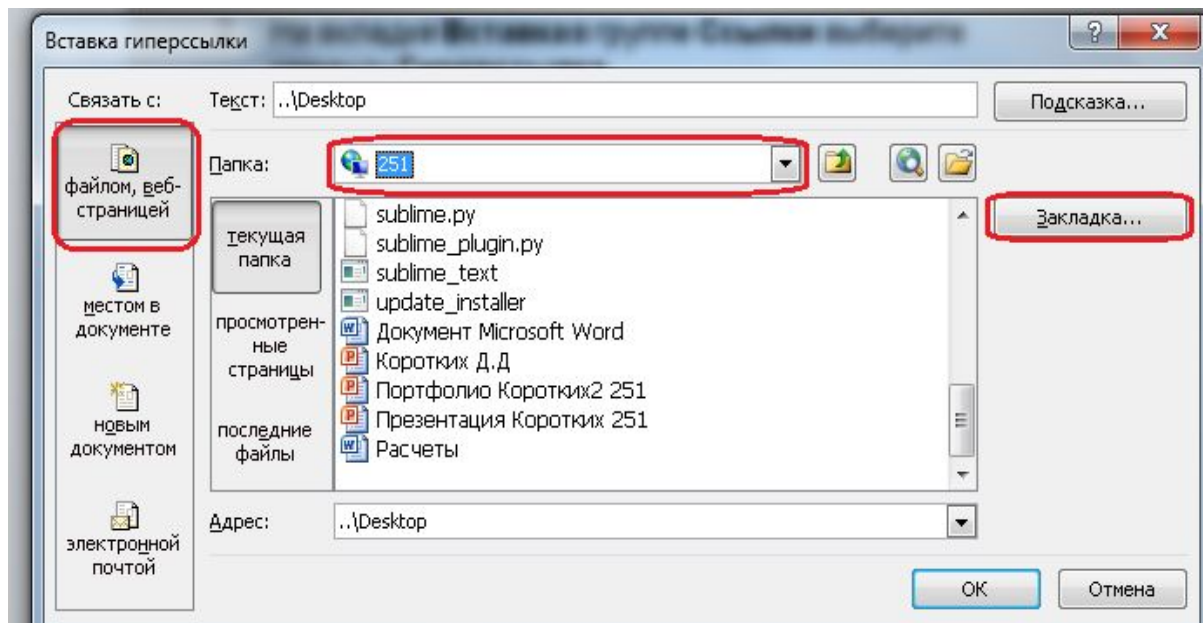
Вставка гиперссылки

? X

Связать с:

Текст: ..\Desktop

Подсказка...

файлом, веб-страницей

Папка: 251

Закладка...

текущая папка

просмотренные страницы

последние файлы

sublime.py
sublime_plugin.py
sublime_text
update_installer
Документ Microsoft Word
Коротких Д.Д
Портфолио Коротких2 251
Презентация Коротких 251
Расчеты

местом в документе

новым документом

электронной почтой

Адрес: ..\Desktop

ОК

Отмена